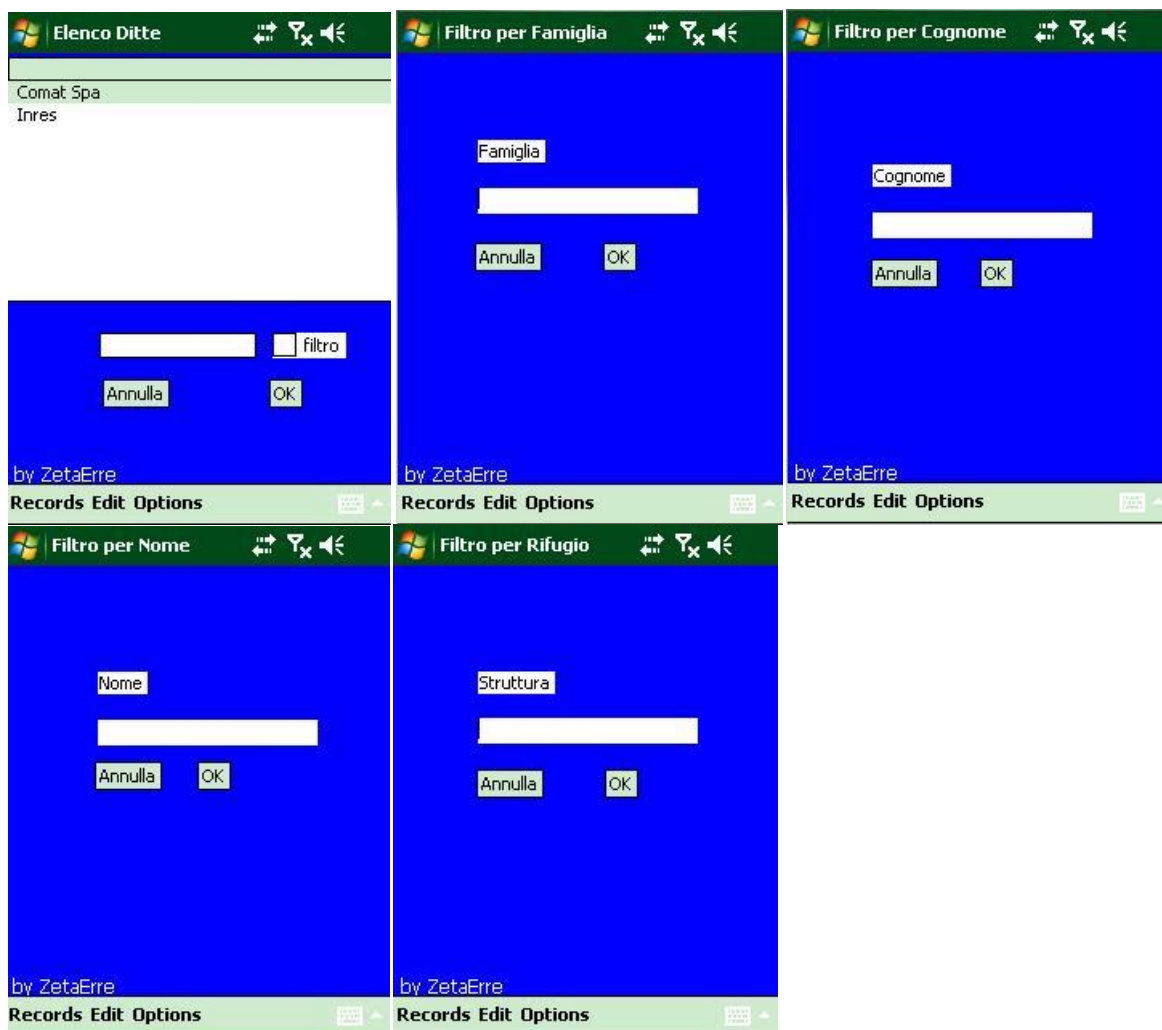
Elenco Ditte

Comat Spa
Inres

filtro

Annulla OK

by ZetaErre

Records Edit Options

Filtro per Famiglia

Famiglia

Annulla OK

by ZetaErre

Records Edit Options

Filtro per Cognome

Cognome

Annulla OK

by ZetaErre

Records Edit Options

Filtro per Nome

Nome

Annulla OK

by ZetaErre

Records Edit Options

Filtro per Rifugio

Struttura

Annulla OK

by ZetaErre

Records Edit Options